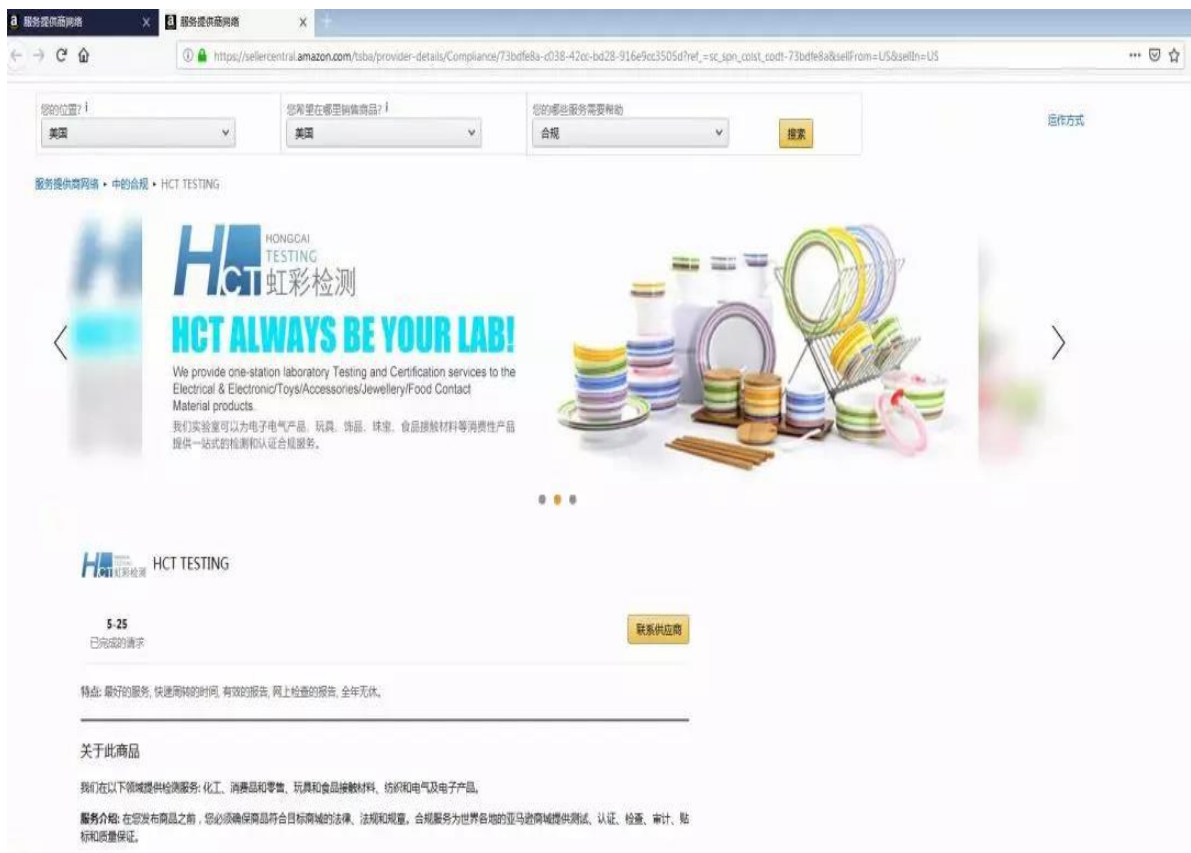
a 服务提供商网络 ×
a 服务提供商网络 ×

https://sellercentral.amazon.com/tsba/provider-details/Compliance/73bdfe8a-c038-42cc-bd28-916e9cc3505d?ref_=sc_spn_colst_codt-73bdfe8a&sellFrom=US&sellIn=US

您的位置? i
美国
您希望在哪里销售商品? i
美国
您的哪些服务需要帮助
合规
搜索
运作方式

服务提供商网络 ▸ 中的合规 ▸ HCT TESTING

HCT HONGCAI TESTING 虹彩检测
HCT ALWAYS BE YOUR LAB!
We provide one-station laboratory Testing and Certification services to the Electrical & Electronic/Toys/Accessories/Jewellery/Food Contact Material products.
我们实验室可以为电子电气产品、玩具、饰品、珠宝、食品接触材料等消费性产品提供一站式的检测和认证合规服务。

HCT 虹彩检测 HCT TESTING

5-25
已完成的请求
联系供应商

特点: 最好的服务, 快速周转的时间, 有效的报告, 网上检查的报告, 全年无休。

关于此商品

我们在以下领域提供检测服务: 化工、消费品和零售、玩具和食品接触材料、纺织和电气及电子产品。

服务介绍: 在您发布商品之前，您必须确保商品符合目标商城的法律、法规和规章。合规服务为世界各地的亚马逊商城提供测试、认证、检查、审计、贴标和质量保证。